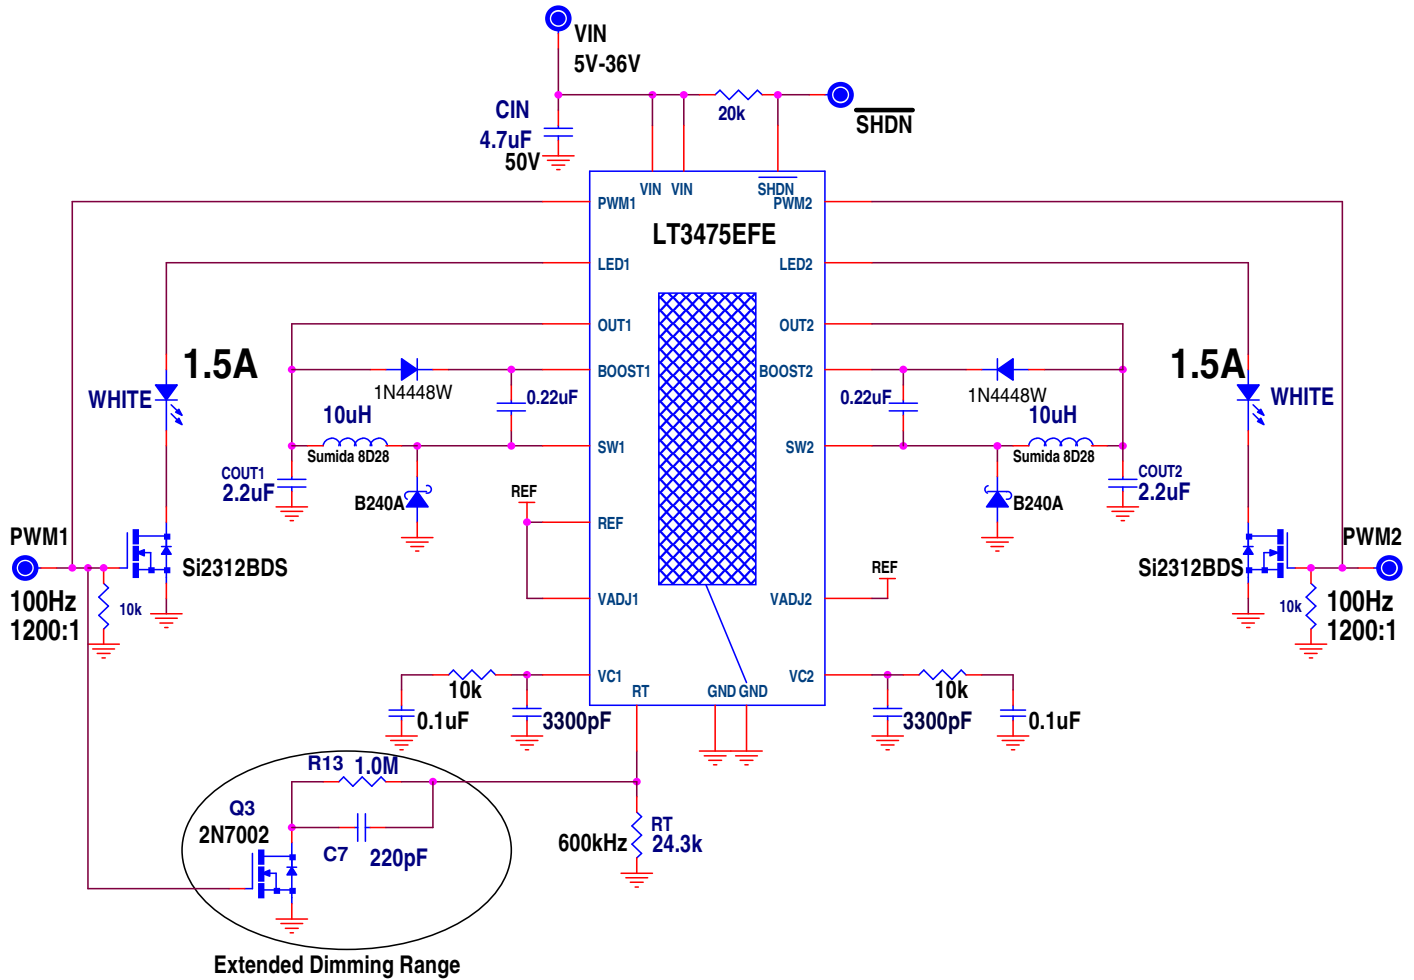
VIN
5V-36V
CIN
4.7uF
50V
20k
$\overline{SHDN}$
VIN VIN
$\overline{SHDN}$
PWM1
PWM2
LT3475EFE
LED1
LED2
OUT1
OUT2
BOOST1
BOOST2
SW1
SW2
REF
VADJ1
VADJ2
VC1
RT
GND GND
VC2
1.5A
WHITE
1N4448W
0.22uF
10uH
Sumida 8D28
COUT1
2.2uF
B240A
REF
PWM1
100Hz
1200:1
10k
Si2312BDS
1.5A
WHITE
0.22uF
1N4448W
10uH
Sumida 8D28
COUT2
2.2uF
B240A
REF
PWM2
Si2312BDS
10k
100Hz
1200:1
10k
0.1uF
3300pF
10k
3300pF
0.1uF
R13 1.0M
Q3
2N7002
C7
220pF
600kHz
RT
24.3k
Extended Dimming Range